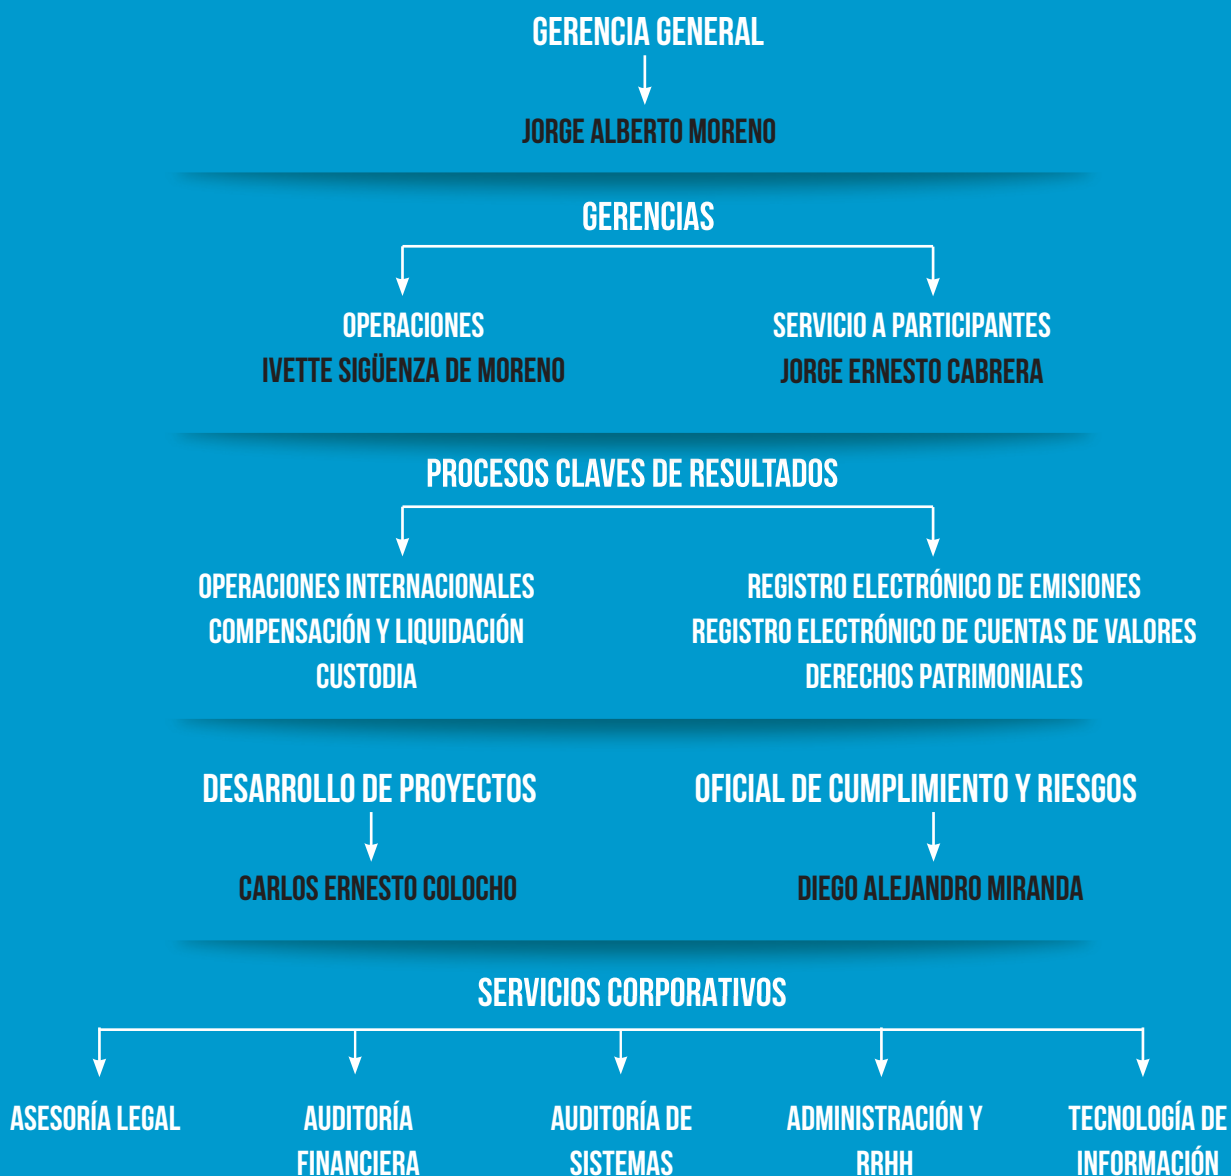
GERENCIA GENERAL

JORGE ALBERTO MORENO

GERENCIAS

OPERACIONES
IVETTE SIGÜENZA DE MORENO

SERVICIO A PARTICIPANTES
JORGE ERNESTO CABRERA

PROCESOS CLAVES DE RESULTADOS

OPERACIONES INTERNACIONALES
COMPENSACIÓN Y LIQUIDACIÓN
CUSTODIA

REGISTRO ELECTRÓNICO DE EMISIONES
REGISTRO ELECTRÓNICO DE CUENTAS DE VALORES
DERECHOS PATRIMONIALES

DESARROLLO DE PROYECTOS

CARLOS ERNESTO COLOCHO

OFICIAL DE CUMPLIMIENTO Y RIESGOS

DIEGO ALEJANDRO MIRANDA

SERVICIOS CORPORATIVOS

ASESORÍA LEGAL

AUDITORÍA FINANCIERA

AUDITORÍA DE SISTEMAS

ADMINISTRACIÓN Y RRHH

TECNOLOGÍA DE INFORMACIÓN